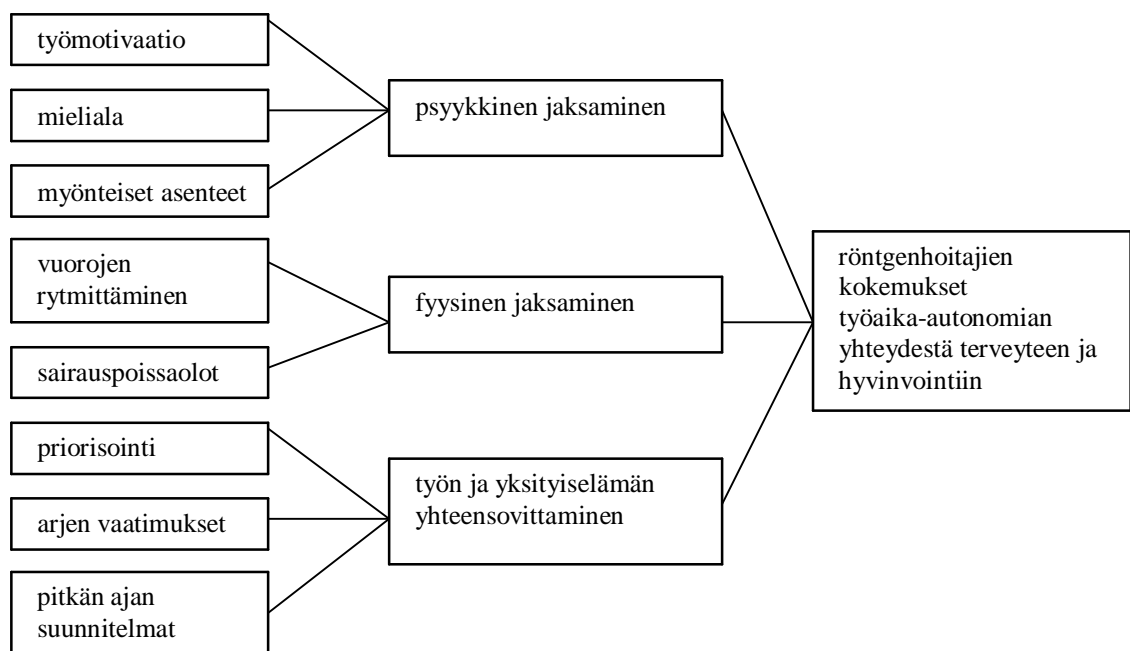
työmotivaatio

mieliala

myönteiset asenteet

psyykkinen jaksaminen

vuorojen rytmittäminen

sairauspoissaolot

fyysinen jaksaminen

priorisointi

arjen vaatimukset

pitkän ajan suunnitelmat

työn ja yksityiselämän yhteensovittaminen

röntgenhoitajien kokemukset työaika-autonomian yhteydestä terveyteen ja hyvinvointiin